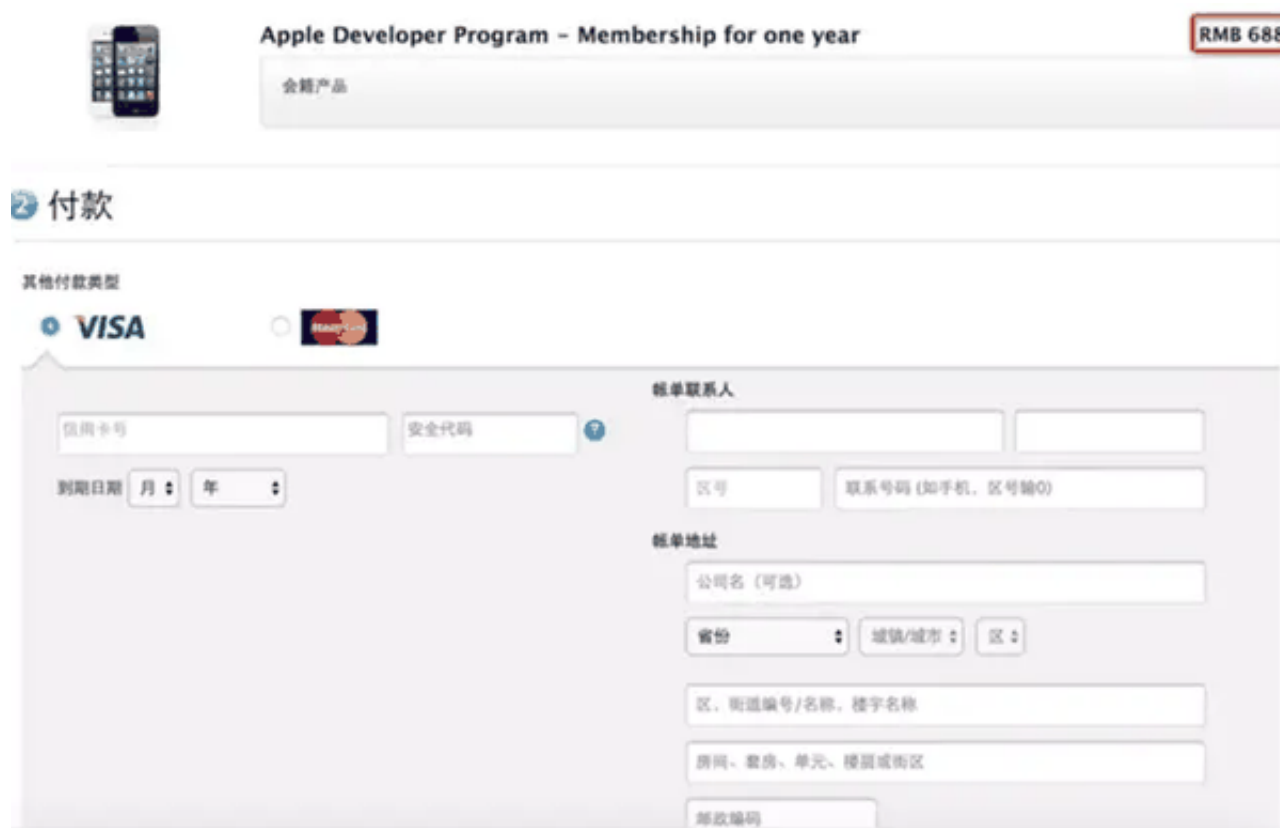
Apple Developer Program - Membership for one year

RMB 688

会籍产品

2 付款

其他付款类型

VISA

MasterCard

信用卡号

安全代码

?

到期日期 月 年

帐单联系人

区号

联系号码 (如手机、区号随0)

帐单地址

公司名（可选）

省份

城镇/城市

区

区、街道编号/名称、楼宇名称

房间、套房、单元、楼层或街区

邮政编码